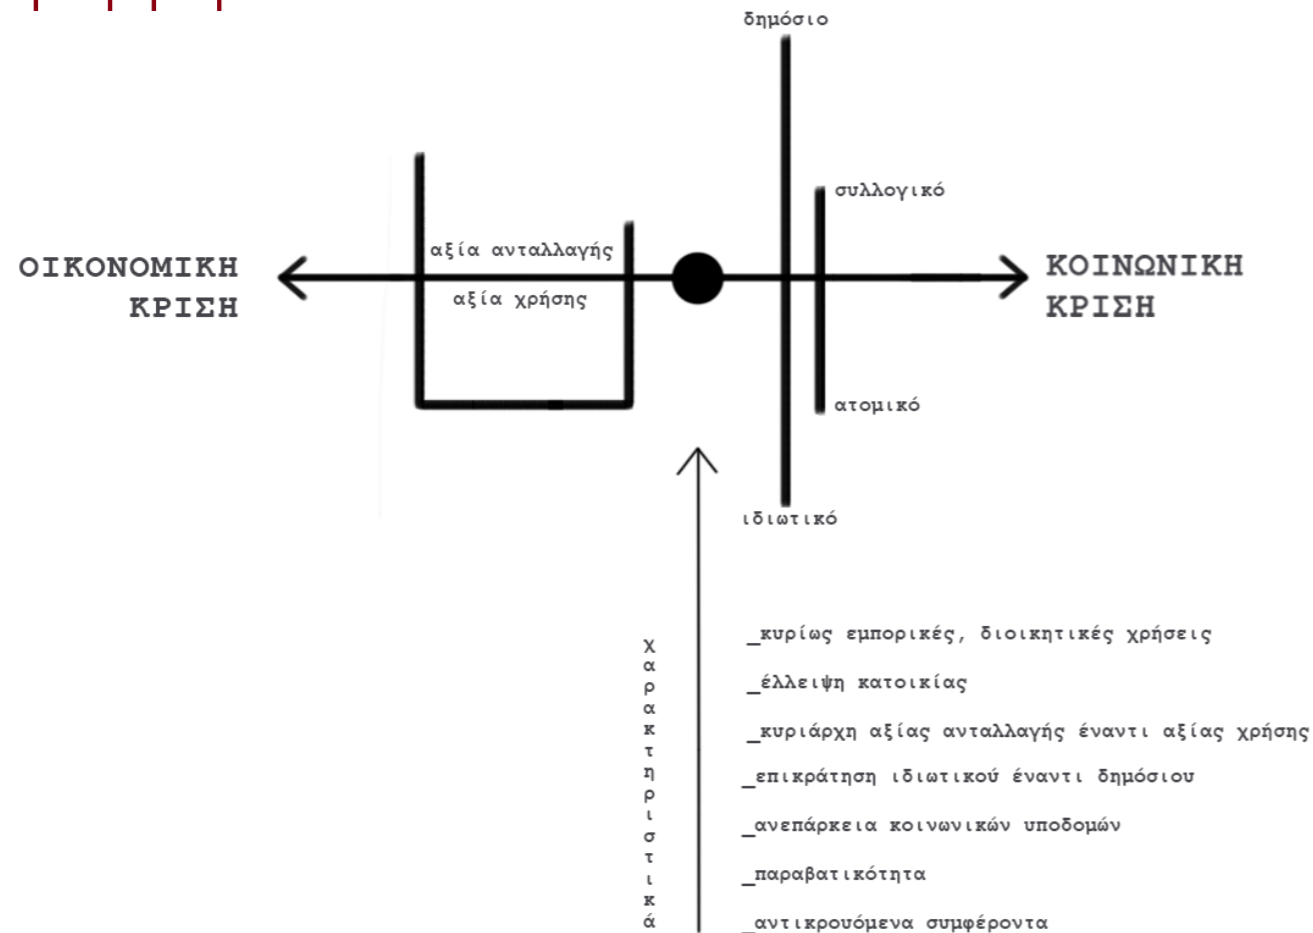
δημόσιο

συλλογικό

αξία ανταλλαγής

αξία χρήσης

ΟΙΚΟΝΟΜΙΚΗ ΚΡΙΣΗ

ΚΟΙΝΩΝΙΚΗ ΚΡΙΣΗ

ατομικό

ιδιωτικό

χαρακτηριστικά

_κυρίως εμπορικές, διοικητικές χρήσεις

_έλλειψη κατοικίας

_κυριάρχη αξίας ανταλλαγής έναντι αξίας χρήσης

_επικράτηση ιδιωτικού έναντι δημόσιου

_ανεπάρκεια κοινωνικών υποδομών

_παραβατικότητα

_αντικρουόμενα συμφέροντα